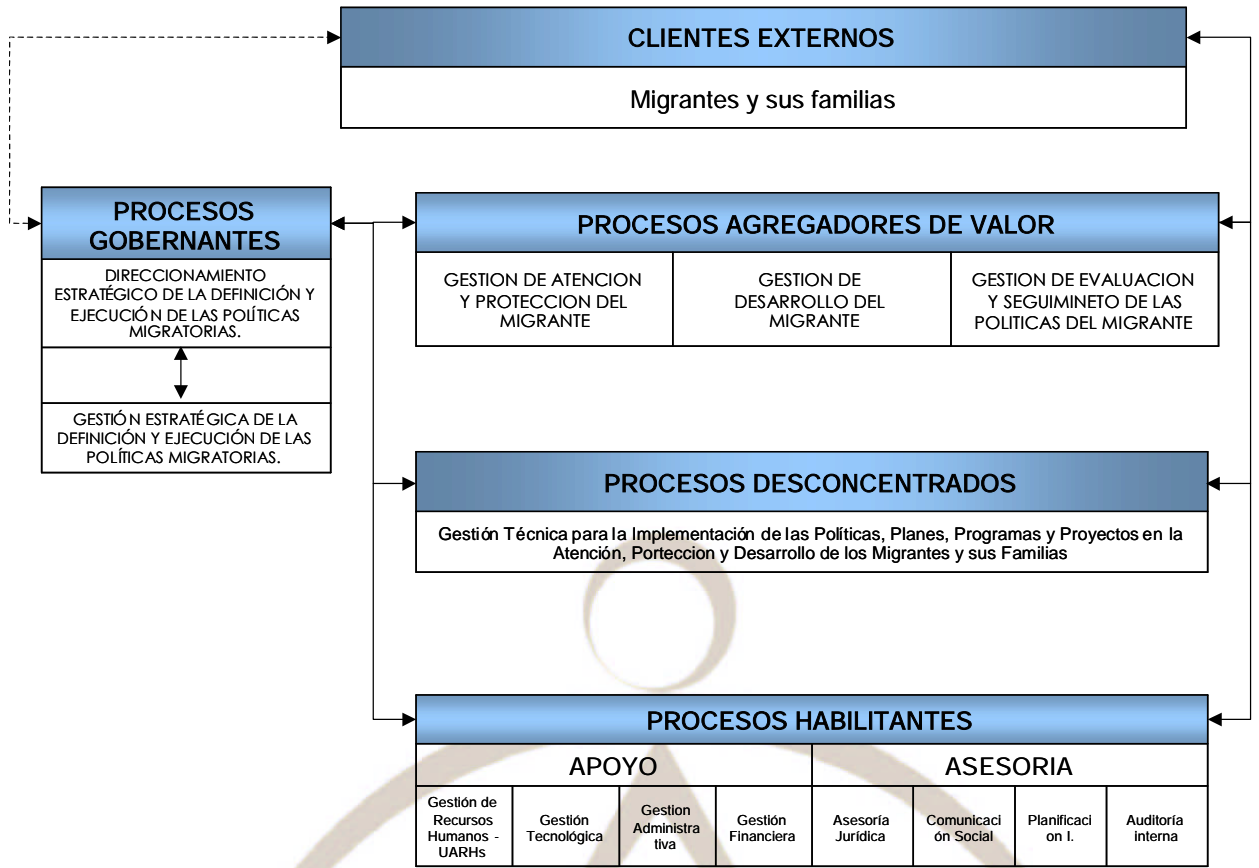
CLIENTES EXTERNOS

Migrantes y sus familias

PROCESOS GOBERNANTES

DIRECCIONAMIENTO ESTRATÉGICO DE LA DEFINICIÓN Y EJECUCIÓN DE LAS POLÍTICAS MIGRATORIAS.

GESTIÓN ESTRATÉGICA DE LA DEFINICIÓN Y EJECUCIÓN DE LAS POLÍTICAS MIGRATORIAS.

PROCESOS AGREGADORES DE VALOR

| GESTION DE ATENCION Y PROTECCION DEL MIGRANTE | GESTION DE DESARROLLO DEL MIGRANTE | GESTION DE EVALUACION Y SEGUIMINETO DE LAS POLITICAS DEL MIGRANTE |
|---|---|---|

PROCESOS DESCONCENTRADOS

Gestión Técnica para la Implementación de las Políticas, Planes, Programas y Proyectos en la Atención, Porteccion y Desarrollo de los Migrantes y sus Familias

PROCESOS HABILITANTES

| APOYO | | | | ASESORIA | | | |
|---|---|---|---|---|---|---|---|
| Gestión de Recursos Humanos - UARHs | Gestión Tecnológica | Gestion Administrativa | Gestión Financiera | Asesoría Jurídica | Comunicación Social | Planificacion I. | Auditoría interna |